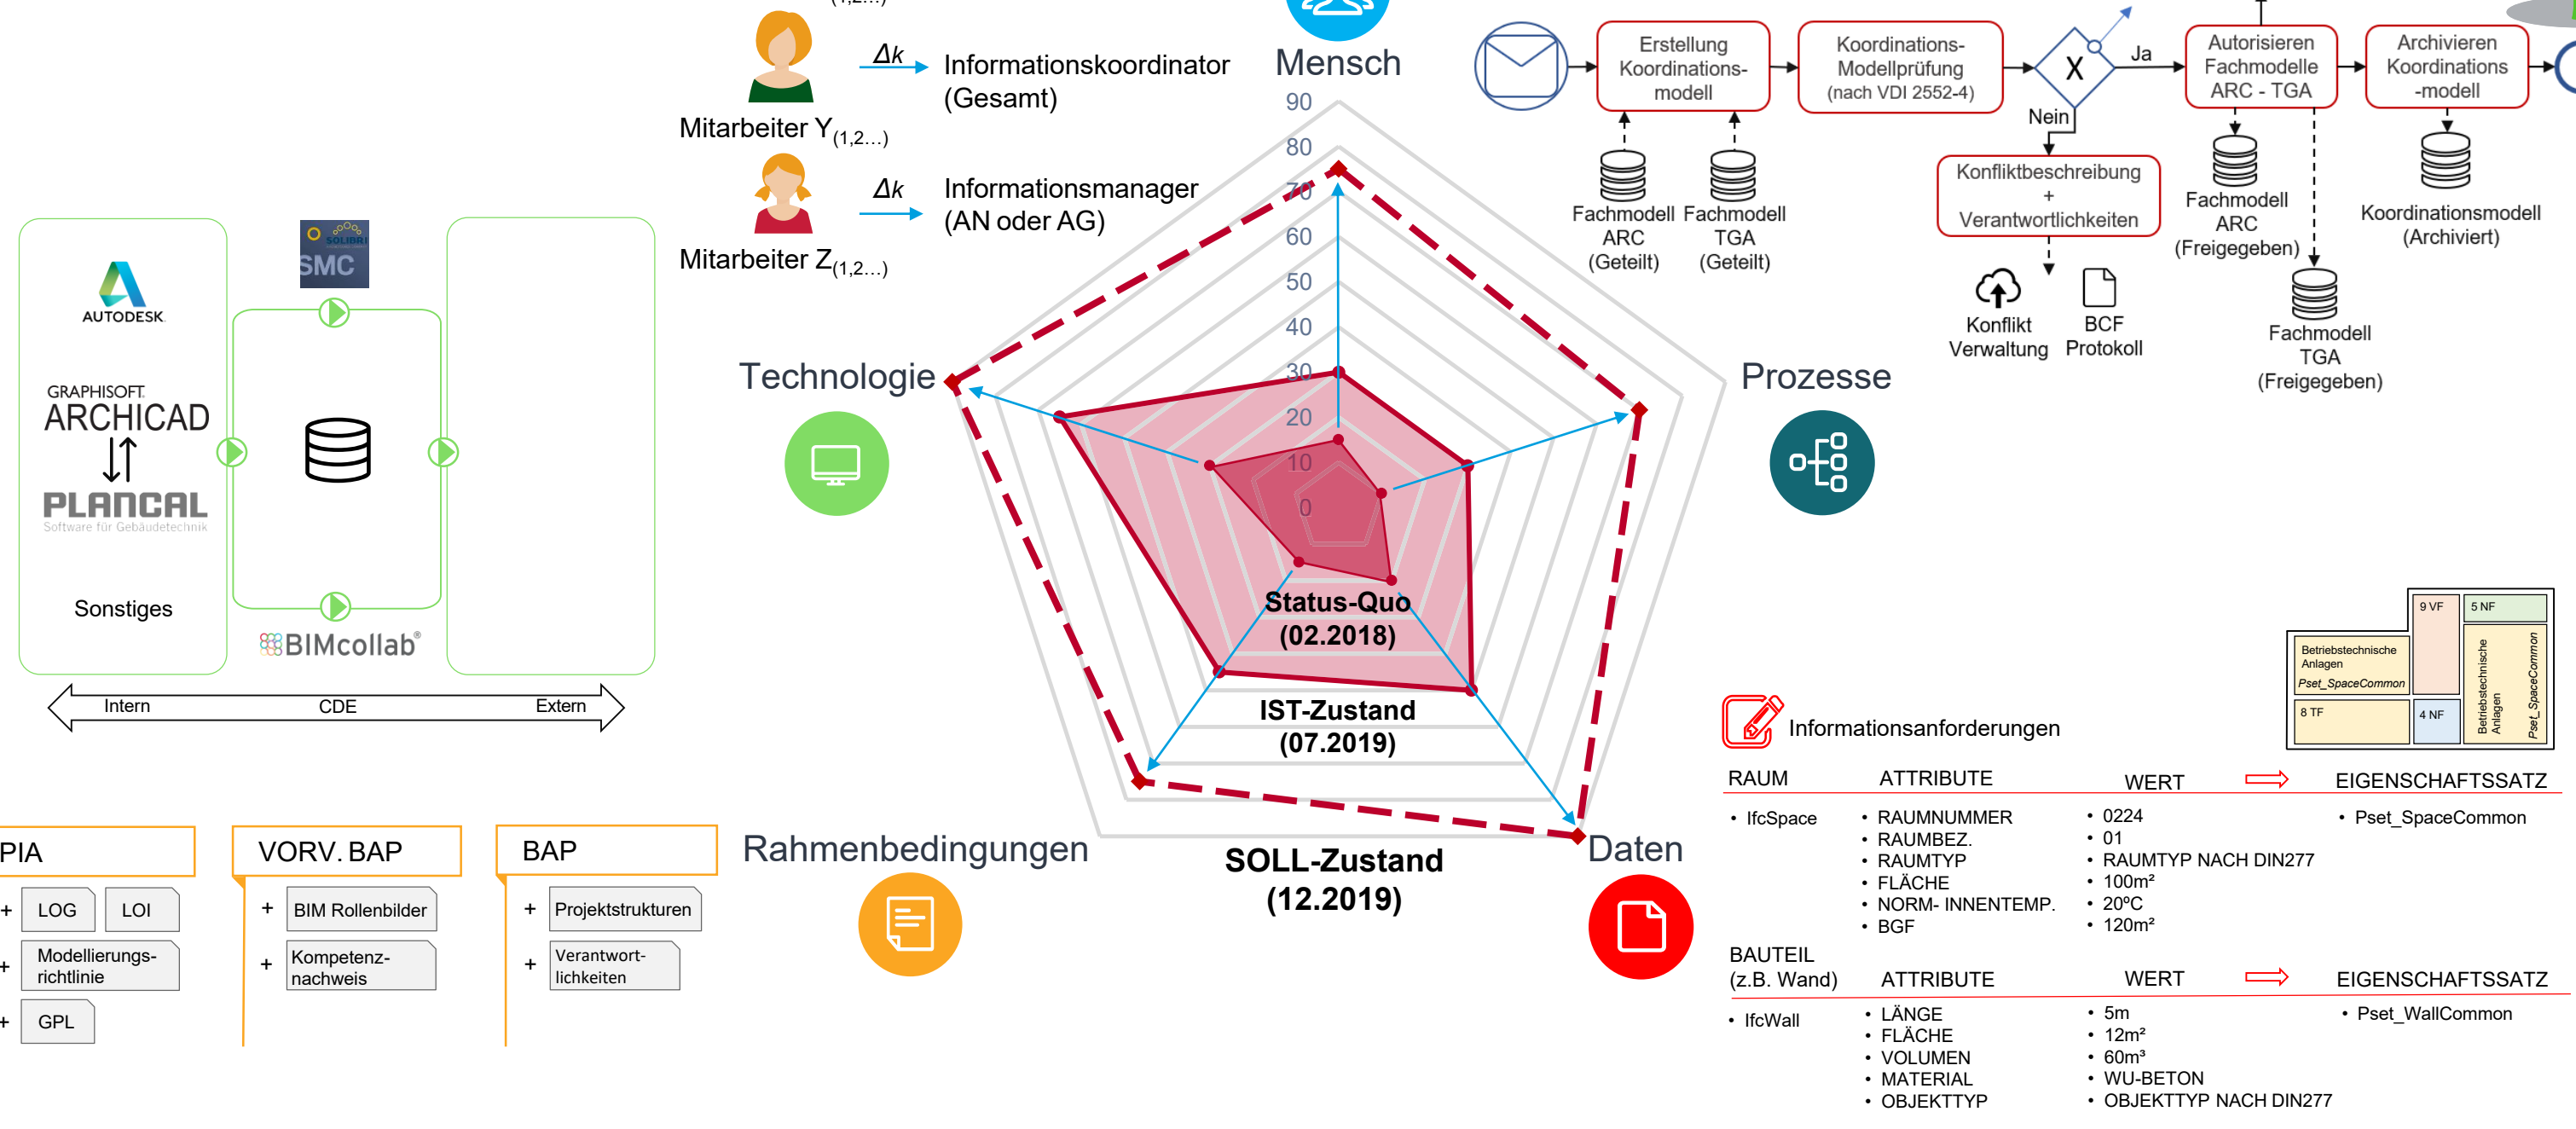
Mitarbeiter Y$_{(1,2...)}$

$\Delta k$ Informationskoordinator (Gesamt)

Mitarbeiter Z$_{(1,2...)}$

$\Delta k$ Informationsmanager (AN oder AG)

Mensch

90
80
70
60
50
40
30
20
10
0

Technologie

Prozesse

Rahmenbedingungen

Daten

Status-Quo (02.2018)

IST-Zustand (07.2019)

SOLL-Zustand (12.2019)

Erstellung Koordinations-modell

Koordinations-Modellprüfung (nach VDI 2552-4)

X

Ja

Nein

Autorisieren Fachmodelle ARC - TGA

Archivieren Koordinations-modell

Fachmodell ARC (Geteilt)

Fachmodell TGA (Geteilt)

Konfliktbeschreibung + Verantwortlichkeiten

Konflikt Verwaltung

BCF Protokoll

Fachmodell ARC (Freigegeben)

Fachmodell TGA (Freigegeben)

Koordinationsmodell (Archiviert)

AUTODESK

SOLIBRI SMC

GRAPHISOFT ARCHICAD

PLANCAL Software für Gebäudetechnik

Sonstiges

BIMcollab®

Intern CDE Extern

PIA

+ LOG LOI

+ Modellierungs-richtlinie

+ GPL

VORV. BAP

+ BIM Rollenbilder

+ Kompetenz-nachweis

BAP

+ Projektstrukturen

+ Verantwort-lichkeiten

9 VF
5 NF
Betriebstechnische Anlagen
Pset_SpaceCommon
8 TF
4 NF
Betriebstechnische Anlagen
Pset_SpaceCommon

Informationsanforderungen

| RAUM | ATTRIBUTE | WERT | EIGENSCHAFTSSATZ |
|---|---|---|---|
| • IfcSpace | • RAUMNUMMER • RAUMBEZ. • RAUMTYP • FLÄCHE • NORM- INNENTEMP. • BGF | • 0224 • 01 • RAUMTYP NACH DIN277 • 100m² • 20°C • 120m² | • Pset_SpaceCommon |

| BAUTEIL (z.B. Wand) | ATTRIBUTE | WERT | EIGENSCHAFTSSATZ |
|---|---|---|---|
| • IfcWall | • LÄNGE • FLÄCHE • VOLUMEN • MATERIAL • OBJEKTTYP | • 5m • 12m² • 60m³ • WU-BETON • OBJEKTTYP NACH DIN277 | • Pset_WallCommon |